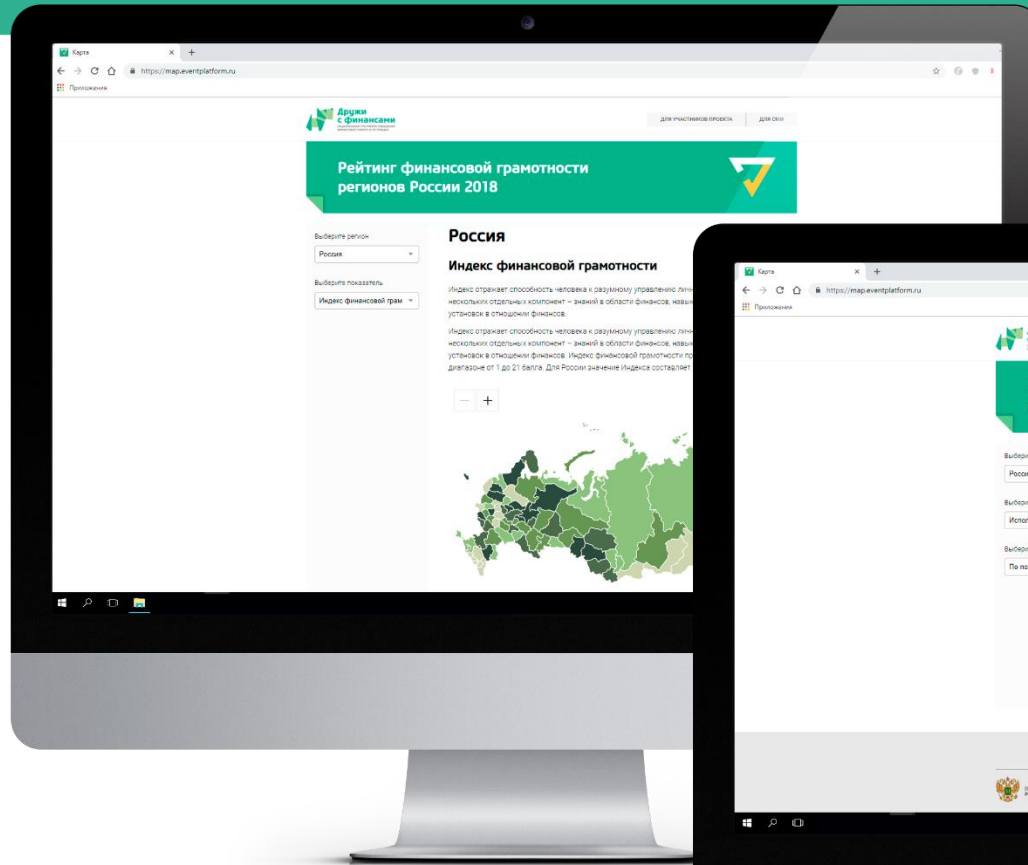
Карта × +
https://map.eventplatform.ru
Приложения

Дружи с финансами
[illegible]

ДЛЯ УЧАСТНИКОВ ПРОЕКТА
ДЛЯ СМИ

Рейтинг финансовой грамотности регионов России 2018

Выберите регион
Россия

Выберите показатель
Индекс финансовой грам

Россия

Индекс финансовой грамотности

Индекс отражает способность человека к разумному управлению лич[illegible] нескольких отдельных компонент – знаний в области финансов, навы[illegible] установок в отношении финансов.

Индекс отражает способность человека к разумному управлению лич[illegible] нескольких отдельных компонент – знаний в области финансов, навы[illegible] установок в отношении финансов. Индекс финансовой грамотности пр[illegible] диапазоне от 1 до 21 балла. Для России значение Индекса составляет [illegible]

—
+

Карта × +
https://map.eventplatform.ru
Приложения

Выбери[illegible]
Росси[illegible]

Выбери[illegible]
Испол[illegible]

Выбери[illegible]
По по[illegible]